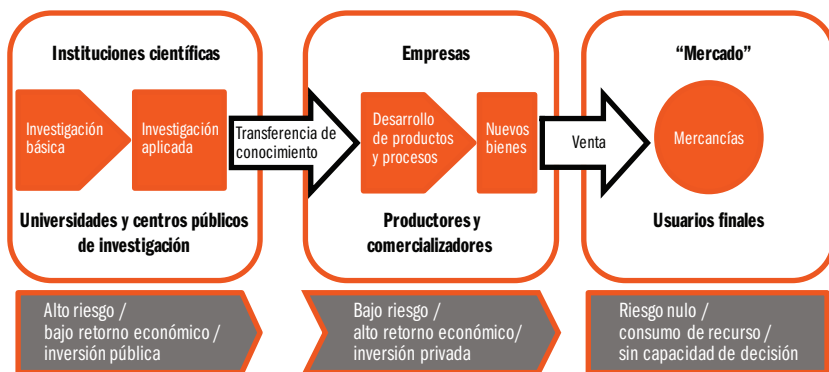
Instituciones científicas

Investigación básica

Investigación aplicada

Universidades y centros públicos de investigación

Transferencia de conocimiento

Empresas

Desarrollo de productos y procesos

Nuevos bienes

Productores y comercializadores

Venta

“Mercado”

Mercancías

Usuarios finales

Alto riesgo / bajo retorno económico / inversión pública

Bajo riesgo / alto retorno económico/ inversión privada

Riesgo nulo / consumo de recurso / sin capacidad de decisión